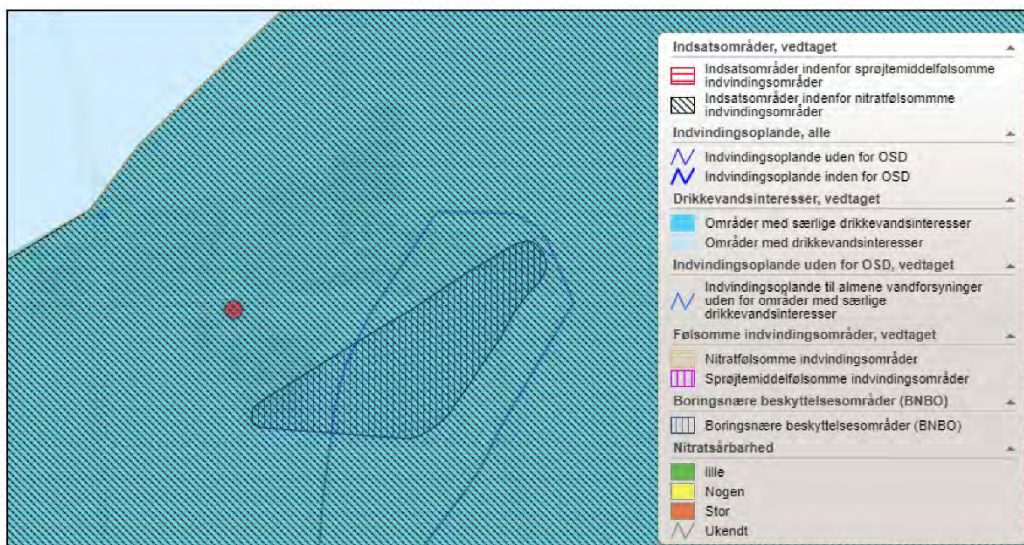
Indsatsområder, vedtaget

Indsatsområder indenfor sprøjtemiddelfølsomme indvindingsområder

Indsatsområder indenfor nitratfølsommme indvindingsområder

Indvindingsoplande, alle

Indvindingsoplande uden for OSD

Indvindingsoplande inden for OSD

Drikkevandsinteresser, vedtaget

Områder med særlige drikkevandsinteresser

Områder med drikkevandsinteresser

Indvindingsoplande uden for OSD, vedtaget

Indvindingsoplande til almene vandforsyninger uden for områder med særlige drikkevandsinteresser

Følsomme indvindingsområder, vedtaget

Nitratfølsomme indvindingsområder

Sprøjtemiddelfølsomme indvindingsområder

Boringsnære beskyttelsesområder (BNBO)

Boringsnære beskyttelsesområder (BNBO)

Nitratsårbarhed

lille

Nogen

Stor

Ukendt